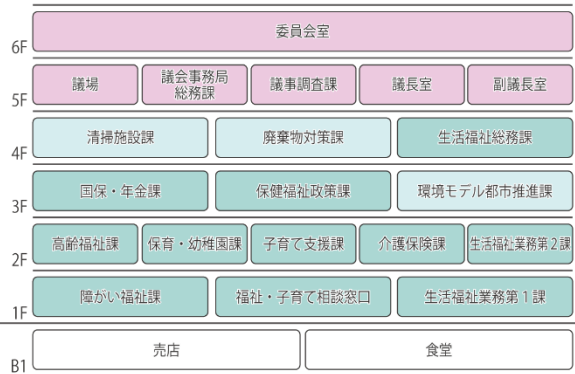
6F
委員会室

5F
議場
議会事務局総務課
議事調査課
議長室
副議長室

4F
清掃施設課
廃棄物対策課
生活福祉総務課

3F
国保・年金課
保健福祉政策課
環境モデル都市推進課

2F
高齢福祉課
保育・幼稚園課
子育て支援課
介護保険課
生活福祉業務第２課

1F
障がい福祉課
福祉・子育て相談窓口
生活福祉業務第１課

B1
売店
食堂